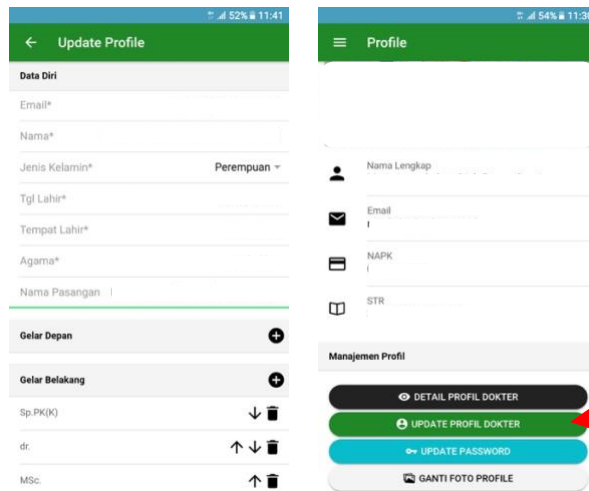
52% 11:41

Update Profile

Data Diri

Email*

Nama*

Jenis Kelamin* Perempuan

Tgl Lahir*

Tempat Lahir*

Agama*

Nama Pasangan

Gelar Depan

Gelar Belakang

Sp.PK(K)

dr.

MSc.

54% 11:3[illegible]

Profile

Nama Lengkap

Email

NAPK

STR

Manajemen Profil

DETAIL PROFIL DOKTER

UPDATE PROFIL DOKTER

UPDATE PASSWORD

GANTI FOTO PROFILE